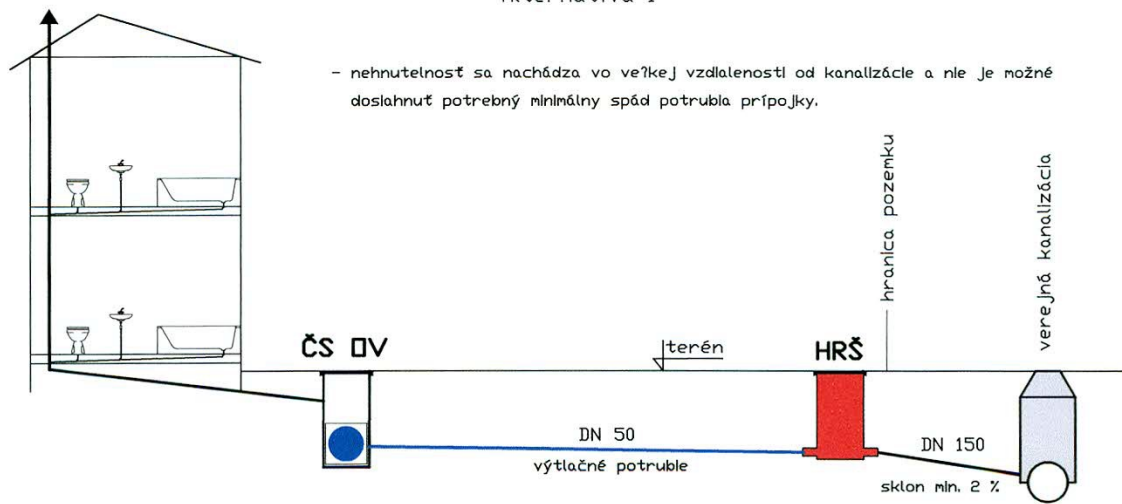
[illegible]

- nehnuteľnosť sa nachádza vo veľkej vzdialenosti od kanalizácie a nie je možné dosiahnuť potrebný minimálny spád potrubia prípojky.

hranica pozemku

verejná kanalizácia

ČS OV

terén

HRŠ

DN 50

výtlačné potrubie

DN 150

sklon min. 2 %